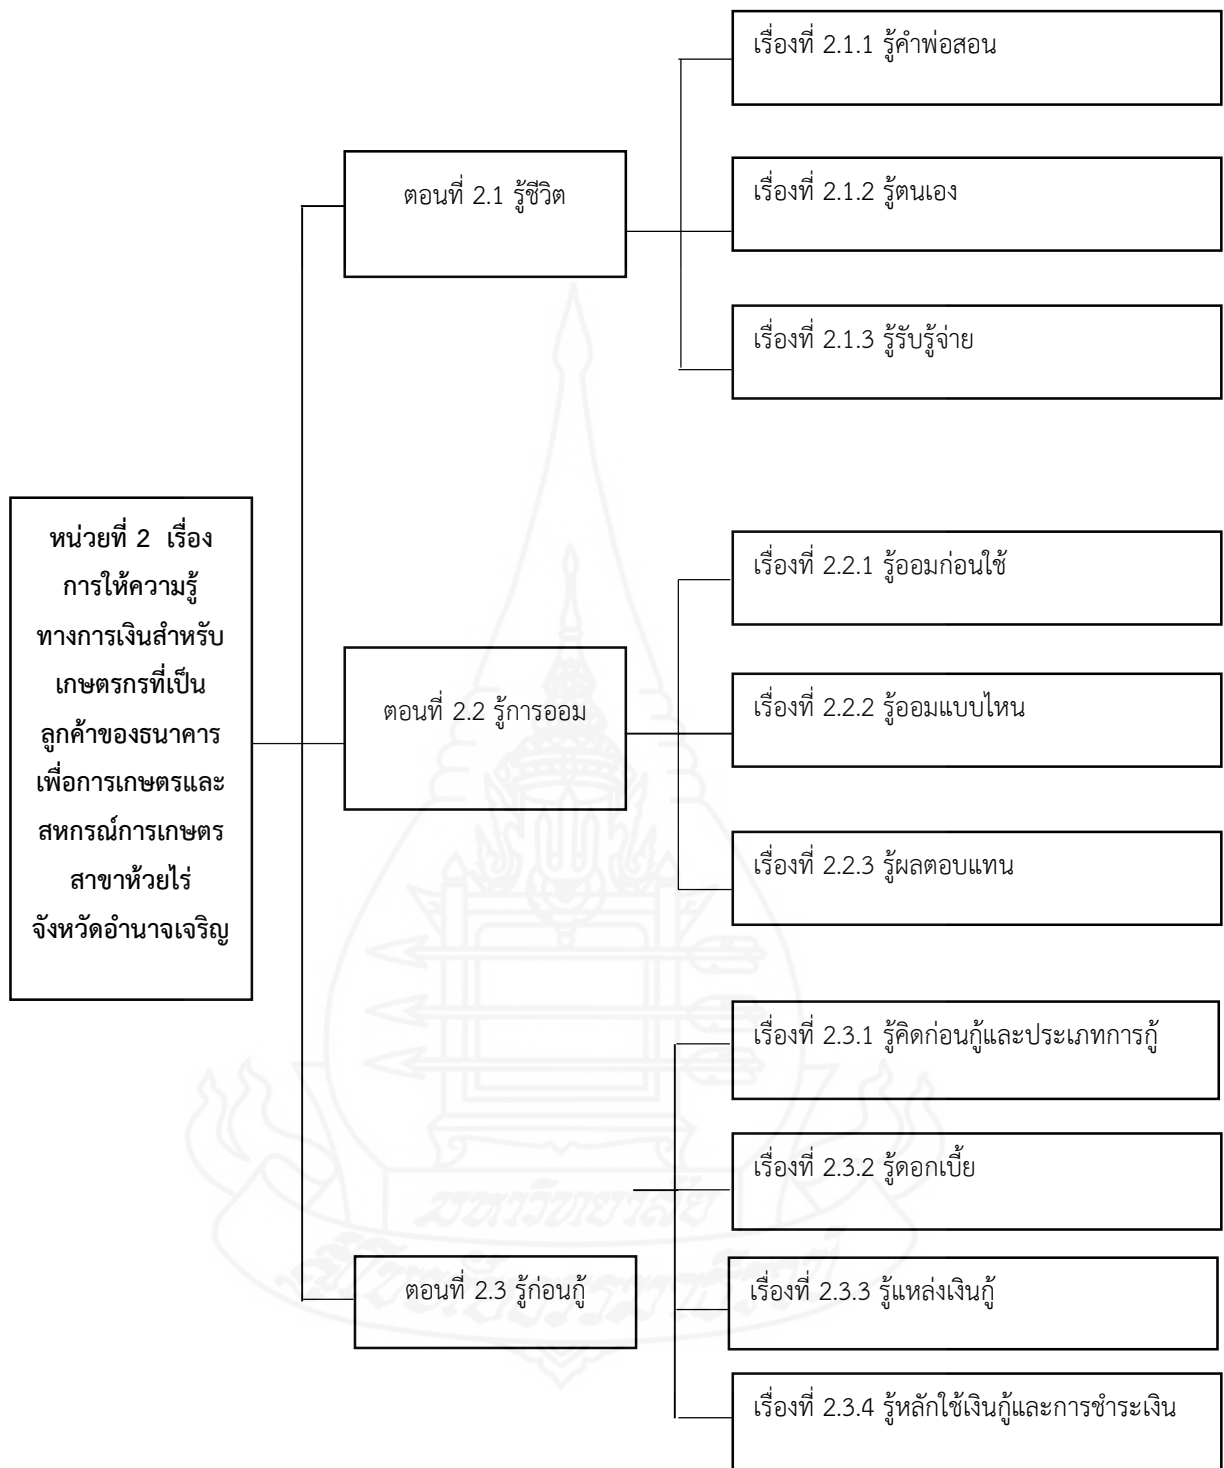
หน่วยที่ 2 เรื่อง การให้ความรู้ทางการเงินสำหรับเกษตรกรที่เป็นลูกค้าของธนาคารเพื่อการเกษตรและสหกรณ์การเกษตร สาขาห้วยไร่ จังหวัดอำนาจเจริญ

ตอนที่ 2.1 รู้ชีวิต

เรื่องที่ 2.1.1 รู้คำพ่อสอน

เรื่องที่ 2.1.2 รู้ตนเอง

เรื่องที่ 2.1.3 รู้รับรู้จ่าย

ตอนที่ 2.2 รู้การออม

เรื่องที่ 2.2.1 รู้ออมก่อนใช้

เรื่องที่ 2.2.2 รู้ออมแบบไหน

เรื่องที่ 2.2.3 รู้ผลตอบแทน

ตอนที่ 2.3 รู้ก่อนกู้

เรื่องที่ 2.3.1 รู้คิดก่อนกู้และประเภทการกู้

เรื่องที่ 2.3.2 รู้ดอกเบี้ย

เรื่องที่ 2.3.3 รู้แหล่งเงินกู้

เรื่องที่ 2.3.4 รู้หลักใช้เงินกู้และการชำระเงิน